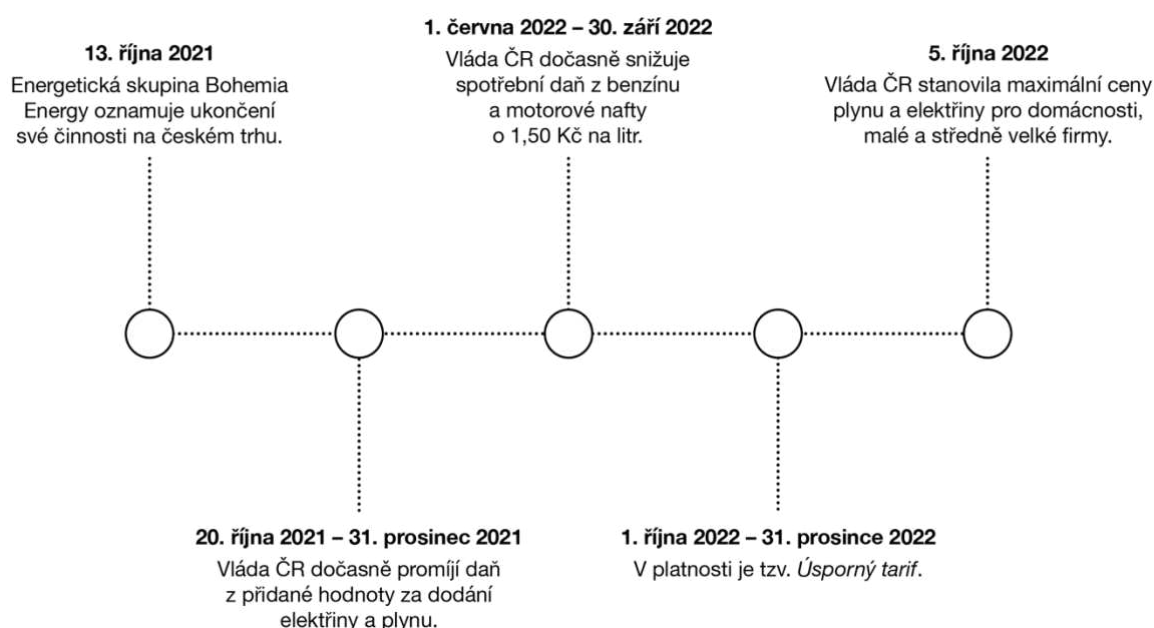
13. října 2021
Energetická skupina Bohemia Energy oznamuje ukončení své činnosti na českém trhu.

1. června 2022 – 30. září 2022
Vláda ČR dočasně snižuje spotřební daň z benzínu a motorové nafty o 1,50 Kč na litr.

5. října 2022
Vláda ČR stanovila maximální ceny plynu a elektřiny pro domácnosti, malé a středně velké firmy.

20. října 2021 – 31. prosinec 2021
Vláda ČR dočasně promíjí daň z přidané hodnoty za dodání elektřiny a plynu.

1. října 2022 – 31. prosince 2022
V platnosti je tzv. Úsporný tarif.